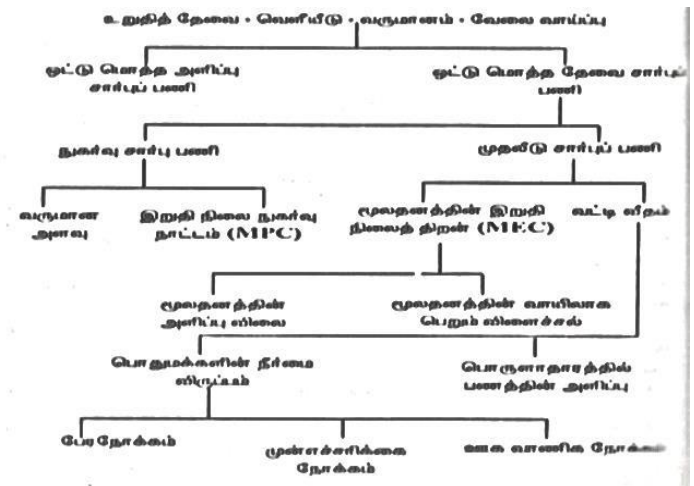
உறுதித் தேவை • வெளியீடு • வருமானம் • வேலை வாய்ப்பு

மொத்த அளிப்பு சார்புப் பணி

மொத்த தேவை சார்பு பணி

நுகர்வு சார்பு பணி

முதலீடு சார்புப் பணி

வருமான அளவு

இறுதி நிலை நுகர்வு நாட்டம் (MPC)

மூலதனத்தின் இறுதி நிலைத் திறன் (MEC)

வட்டி வீதம்

மூலதனத்தின் அளிப்பு விலை

மூலதனத்தின் வாயிலாக பெறும் விளைச்சல்

பொதுமக்களின் நீர்மை விருப்பம்

பொருளாதாரத்தில் பணத்தின் அளிப்பு

பேர நோக்கம்

முன்னெச்சரிக்கை நோக்கம்

ஊக வாணிக நோக்கம்